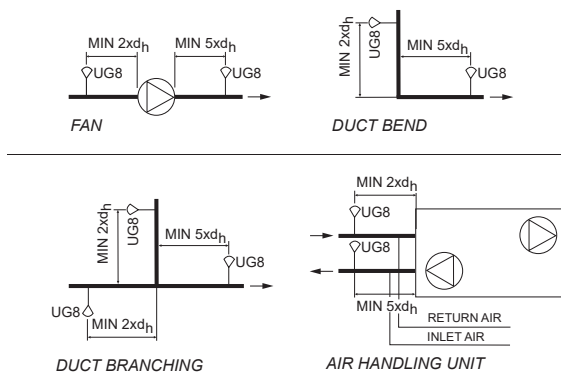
MIN 2x$d_h$
MIN 5x$d_h$
UG8
UG8
FAN

MIN 2x$d_h$
UG8
MIN 5x$d_h$
UG8
DUCT BEND

MIN 2x$d_h$
UG8
MIN 5x$d_h$
UG8
UG8
MIN 2x$d_h$
DUCT BRANCHING

MIN 2x$d_h$
UG8
UG8
MIN 5x$d_h$
RETURN AIR
INLET AIR
AIR HANDLING UNIT